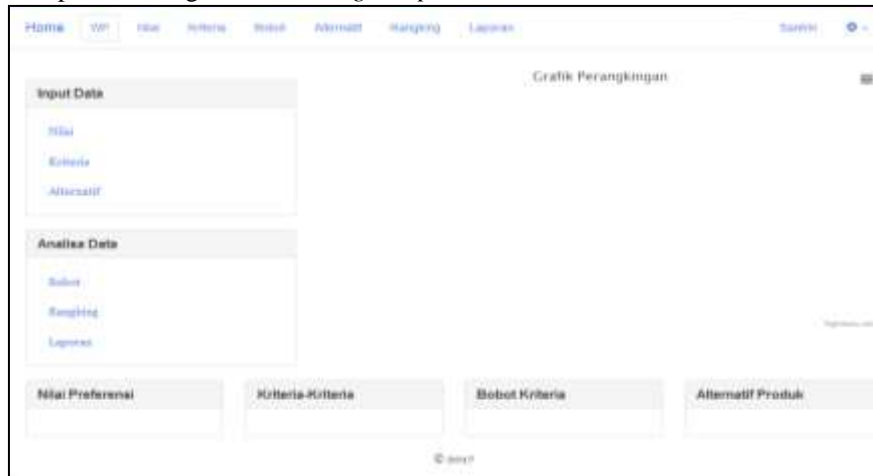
Home WP Nilai Kriteria Bobot Alternatif Rangking Laporan Sumini

Grafik Perangkingan

Input Data

Nilai

Kriteria

Alternatif

Analisa Data

Bobot

Rangking

Laporan

Nilai Preferensi

Kriteria-Kriteria

Bobot Kriteria

Alternatif Produk

© 2017